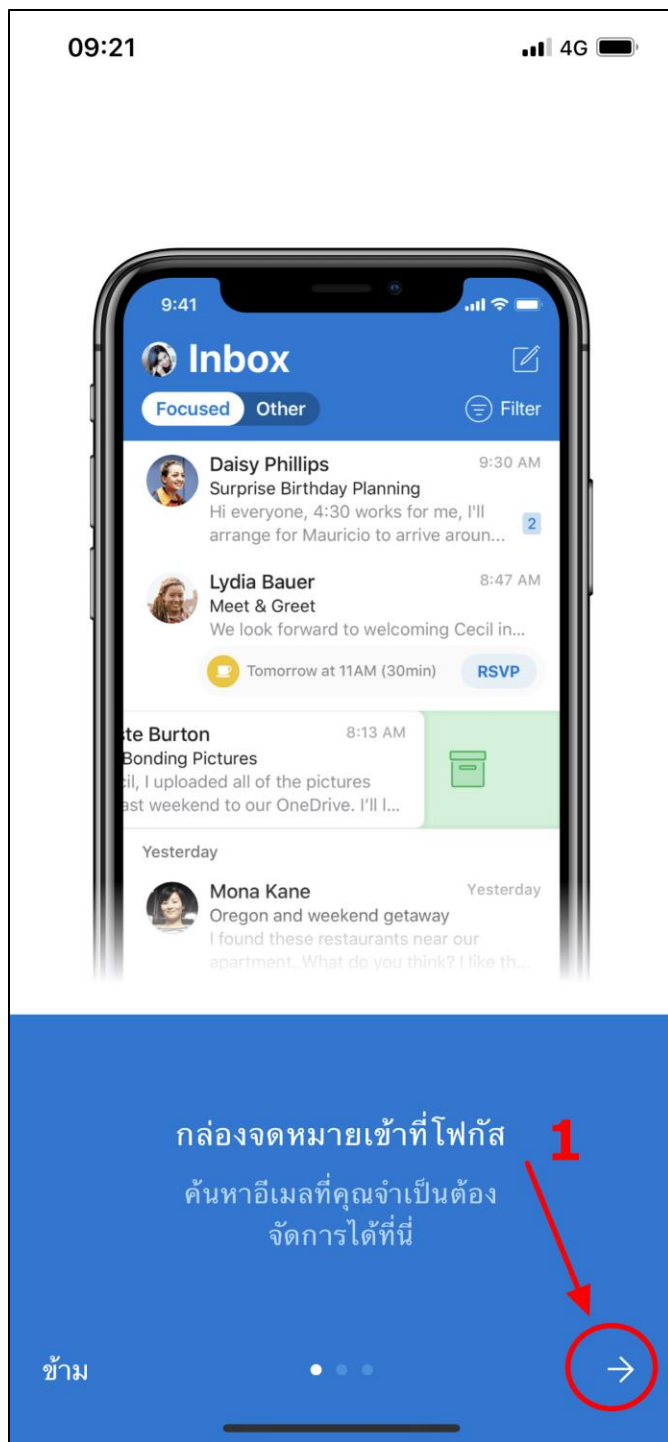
09:21
4G

9:41

Inbox

Focused Other

Filter

Daisy Phillips 9:30 AM
Surprise Birthday Planning
Hi everyone, 4:30 works for me, I'll arrange for Mauricio to arrive aroun...
2

Lydia Bauer 8:47 AM
Meet & Greet
We look forward to welcoming Cecil in...

Tomorrow at 11AM (30min) RSVP

te Burton 8:13 AM
Bonding Pictures
il, I uploaded all of the pictures
ast weekend to our OneDrive. I'll l...

Yesterday

Mona Kane Yesterday
Oregon and weekend getaway
I found these restaurants near our apartment. What do you think? I like th...

กล่องจดหมายเข้าที่โฟกัส
1
ค้นหาอีเมลที่คุณจำเป็นต้องจัดการได้ที่นี่

ข้าม